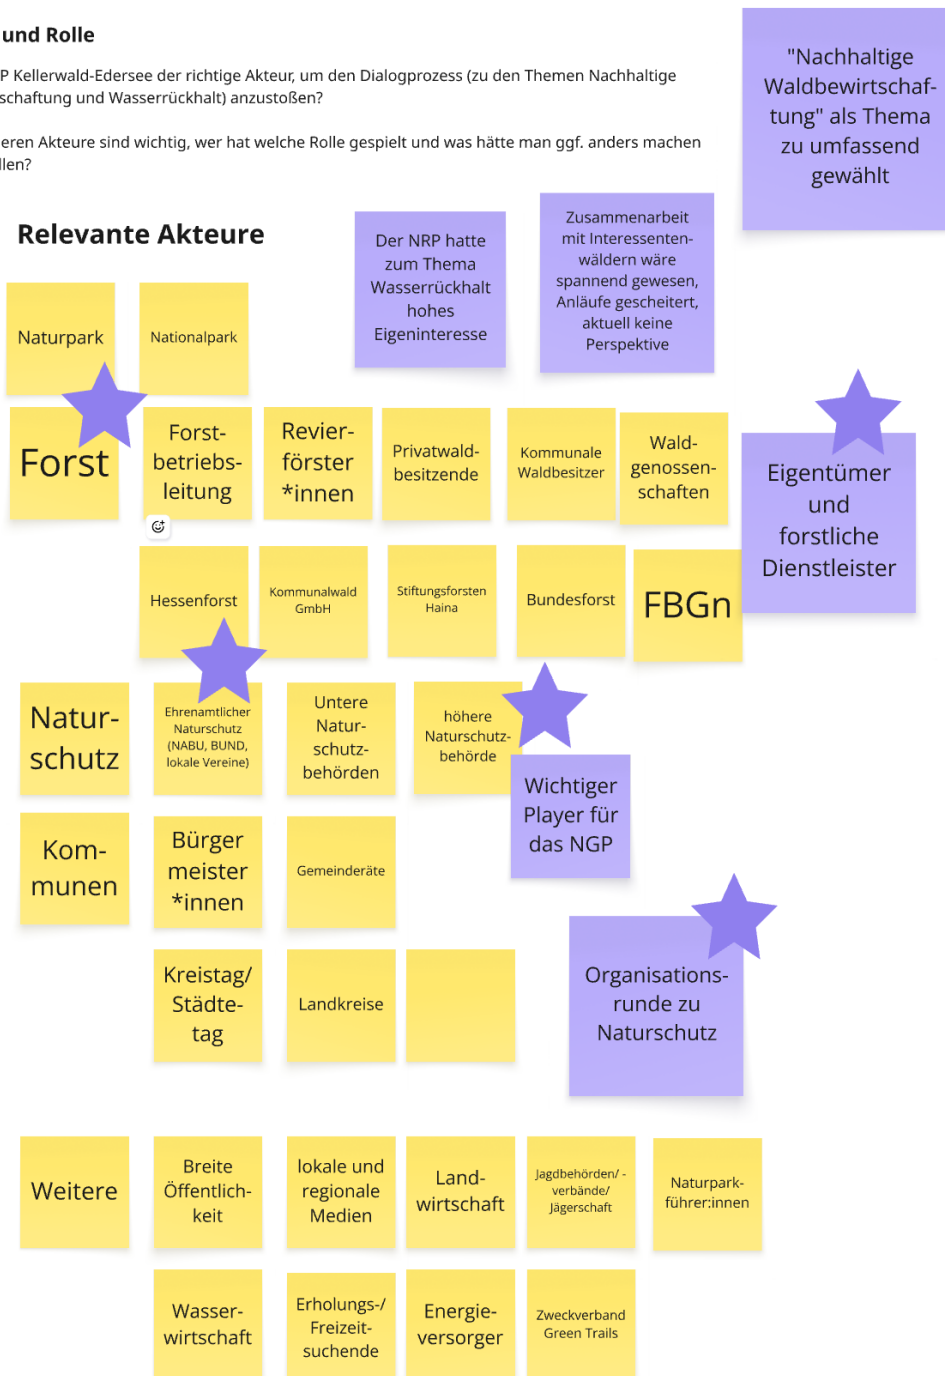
und Rolle

P Kellerwald-Edersee der richtige Akteur, um den Dialogprozess (zu den Themen Nachhaltige schaftung und Wasserrückhalt) anzustoßen?

eren Akteure sind wichtig, wer hat welche Rolle gespielt und was hätte man ggf. anders machen llen?

"Nachhaltige Waldbewirtschaftung" als Thema zu umfassend gewählt

Relevante Akteure

Der NRP hatte zum Thema Wasserrückhalt hohes Eigeninteresse

Zusammenarbeit mit Interessentenwäldern wäre spannend gewesen, Anläufe gescheitert, aktuell keine Perspektive

Naturpark

Nationalpark

Forst

Forstbetriebsleitung

Revierförster *innen

Privatwaldbesitzende

Kommunale Waldbesitzer

Waldgenossenschaften

Eigentümer und forstliche Dienstleister

Hessenforst

Kommunalwald GmbH

Stiftungsforsten Haina

Bundesforst

FBGn

Naturschutz

Ehrenamtlicher Naturschutz (NABU, BUND, lokale Vereine)

Untere Naturschutzbehörden

höhere Naturschutzbehörde

Wichtiger Player für das NGP

Kommunen

Bürger meister *innen

Gemeinderäte

Kreistag/ Städtetag

Landkreise

Organisationsrunde zu Naturschutz

Weitere

Breite Öffentlichkeit

lokale und regionale Medien

Landwirtschaft

Jagdbehörden/ -verbände/ Jägerschaft

Naturparkführer:innen

Wasserwirtschaft

Erholungs-/ Freizeitsuchende

Energieversorger

Zweckverband Green Trails